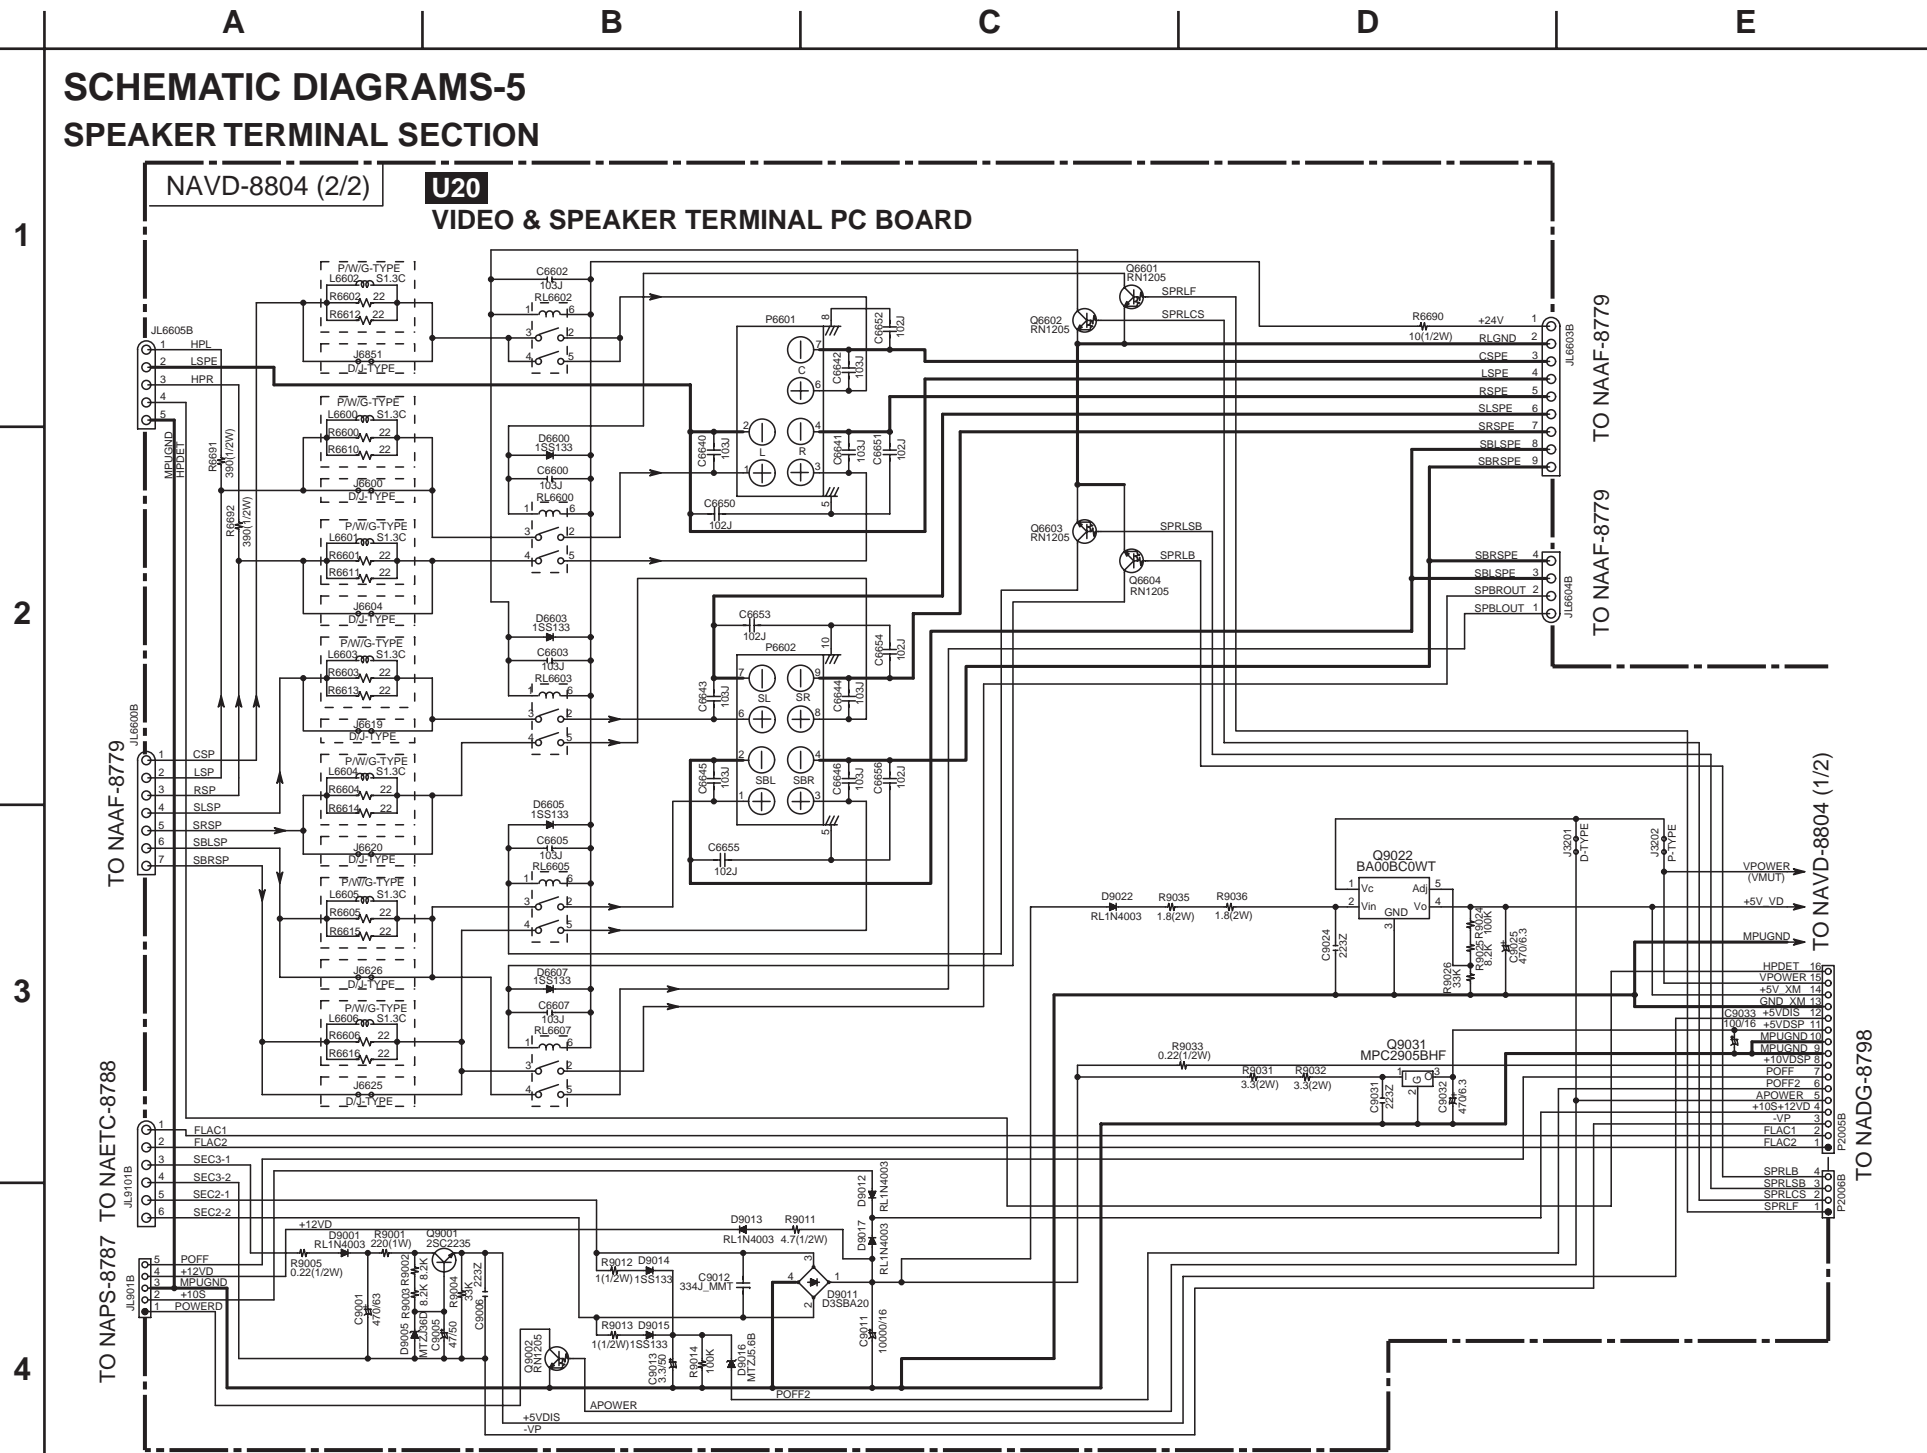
A B C D E

1

2

3

4

SCHEMATIC DIAGRAMS-5
SPEAKER TERMINAL SECTION

NAVD-8804 (2/2)

U20
VIDEO & SPEAKER TERMINAL PC BOARD

JL6605B
1 HPL
2 LSPE
3 HPR
4
5
MPUGND
HPDET

R6691 390(1/2W)
R6692 390(1/2W)

P/W/G-TYPE
L6602 S1.3C
R6602 22
R6612 22
J6851
D/J-TYPE

P/W/G-TYPE
L6600 S1.3C
R6600 22
R6610 22
J6600
D/J-TYPE

P/W/G-TYPE
L6601 S1.3C
R6601 22
R6611 22
J6604
D/J-TYPE

P/W/G-TYPE
L6603 S1.3C
R6603 22
R6613 22
J6619
D/J-TYPE

P/W/G-TYPE
L6604 S1.3C
R6604 22
R6614 22
J6620
D/J-TYPE

P/W/G-TYPE
L6605 S1.3C
R6605 22
R6615 22
J6626
D/J-TYPE

P/W/G-TYPE
L6606 S1.3C
R6606 22
R6616 22
J6625
D/J-TYPE

C6602 103J
RL6602
D6600 1SS133
C6600 103J
RL6600
D6603 1SS133
C6603 103J
RL6603
D6605 1SS133
C6605 103J
RL6605
D6607 1SS133
C6607 103J
RL6607

P6601
C6652 102J
C6642 103J
C
C6640 103J
L
R
C6641 103J
C6651 102J
C6650 102J

C6653 102J
P6602
C6654 102J
C6643 103J
SL
SR
C6644 103J
C6645 103J
SBL
SBR
C6646 103J
C6656 102J
C6655 102J

Q6601 RN1205
SPRLF
Q6602 RN1205
SPRLCS
Q6603 RN1205
SPRLSB
SPRLB
Q6604 RN1205

R6690 10(1/2W)
+24V 1
RLGND 2
CSPE 3
LSPE 4
RSPE 5
SLSPE 6
SRSPE 7
SBLSPE 8
SBRSPE 9
JL6603B
TO NAAF-8779

SBRSPE 4
SBLSPE 3
SPBROUT 2
SPBLOUT 1
JL6604B
TO NAAF-8779

JL6600B
1 CSP
2 LSP
3 RSP
4 SLSP
5 SRSP
6 SBLSP
7 SBRSP
TO NAAF-8779

Q9022
BA00BC0WT
Vc Adj
Vin Vo
GND
D9022 RL1N4003
R9035 1.8(2W)
R9036 1.8(2W)
C9024 223Z
R9026 33K
R9025 8.2K
R9024 100K
C9025 470/6.3
J3201 D-TYPE
J3202 P-TYPE
VPOWER (VMUT)
+5V_VD
MPUGND
TO NAVD-8804 (1/2)

R9033 0.22(1/2W)
Q9031
MPC2905BHF
R9031 3.3(2W)
R9032 3.3(2W)
C9031 223Z
C9032 470/6.3
C9033 100/16

HPDET 16
VPOWER 15
+5V_XM 14
GND_XM 13
+5VDIS 12
+5VDSP 11
MPUGND 10
MPUGND 9
+10VDSP 8
POFF 7
POFF2 6
APOWER 5
+10S+12VD 4
-VP 3
FLAC1 2
FLAC2 1
P2005B
SPRLB 4
SPRLSB 3
SPRLCS 2
SPRLF 1
P2006B
TO NADG-8798

JL9101B
1 FLAC1
2 FLAC2
3 SEC3-1
4 SEC3-2
5 SEC2-1
6 SEC2-2
TO NAETC-8788

JL901B
5 POFF
4 +12VD
3 MPUGND
2 +10S
1 POWERD
TO NAPS-8787

+12VD
D9001 RL1N4003
R9001 220(1W)
Q9001 2SC2235
R9005 0.22(1/2W)
C9001 470/63
R9003 8.2K
R9002 8.2K
D9005 MTZJ36D
C9005 47/50
R9004 33K
C9006 223Z
Q9002 RN1205
APOWER
+5VDIS
-VP

R9012 1(1/2W)
D9014 1SS133
R9013 1(1/2W)
D9015 1SS133
C9013 3.3/50
R9014 100K
D9016 MTZJ5.6B
C9012 334J_MMT
D9013 RL1N4003
R9011 4.7(1/2W)
D9012 RL1N4003
D9017 RL1N4003
D9011 D3SBA20
C9011 10000/16
POFF2